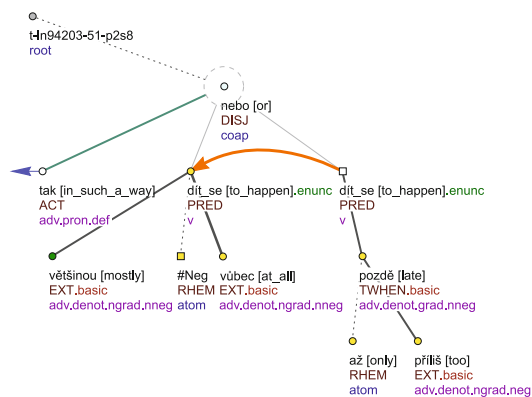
t-ln94203-51-p2s8
root

nebo [or]
DISJ
coap

tak [in_such_a_way]
ACT
adv.pron.def

dít_se [to_happen].enunc
PRED
v

dít_se [to_happen].enunc
PRED
v

většinou [mostly]
EXT.basic
adv.denot.ngrad.nneg

#Neg
RHEM
atom

vůbec [at_all]
EXT.basic
adv.denot.ngrad.nneg

pozdě [late]
TWHEN.basic
adv.denot.grad.nneg

až [only]
RHEM
atom

příliš [too]
EXT.basic
adv.denot.ngrad.neg